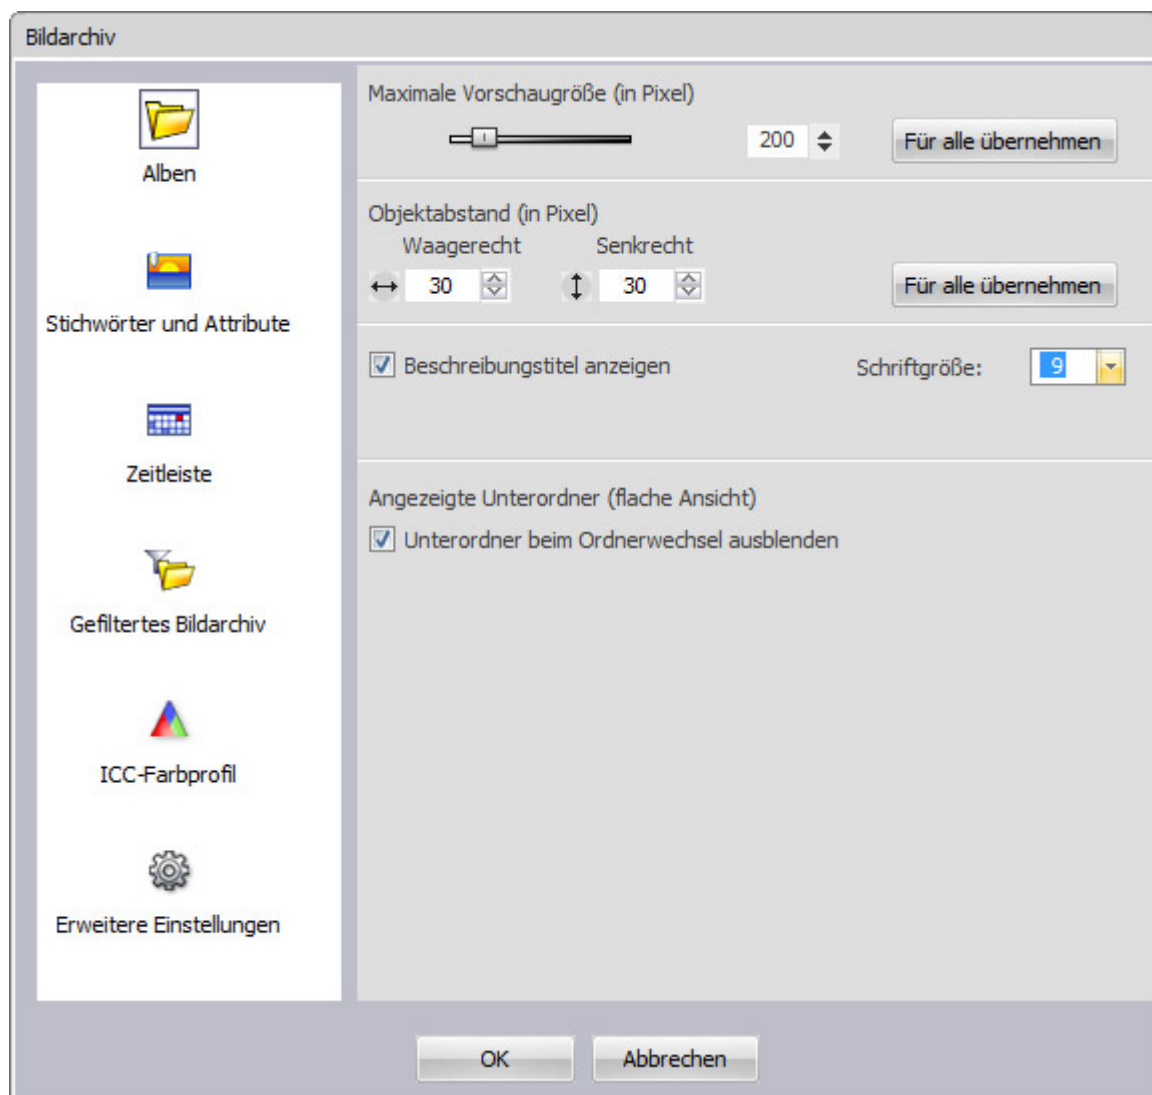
Bildarchiv

Alben

Stichwörter und Attribute

Zeitleiste

Gefiltertes Bildarchiv

ICC-Farbprofil

Erweitere Einstellungen

Maximale Vorschaugröße (in Pixel)

200

Für alle übernehmen

Objektabstand (in Pixel)

Waagerecht

Senkrecht

30

30

Für alle übernehmen

Beschreibungstitel anzeigen

Schriftgröße:

9

Angezeigte Unterordner (flache Ansicht)

Unterordner beim Ordnerwechsel ausblenden

OK

Abbrechen